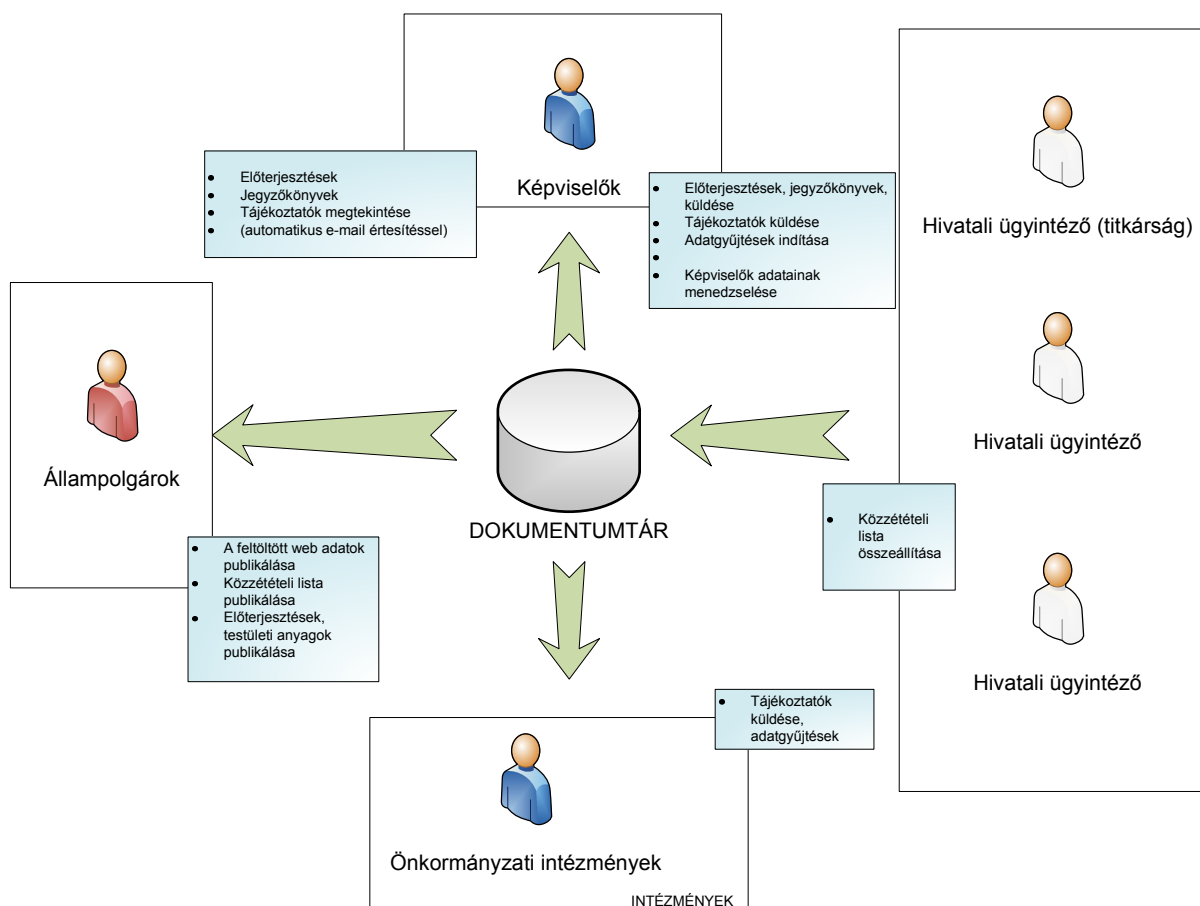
- Előterjesztések
- Jegyzőkönyvek
- Tájékoztatók megtekintése
- (automatikus e-mail értesítéssel)

Képviselők

- Előterjesztések, jegyzőkönyvek, küldése
- Tájékoztatók küldése
- Adatgyűjtések indítása
-
- Képviselők adatainak menedzselése

Hivatali ügyintéző (titkárság)

Hivatali ügyintéző

Hivatali ügyintéző

Állampolgárok

DOKUMENTUMTÁR

- A feltöltött web adatok publikálása
- Közzétételi lista publikálása
- Előterjesztések, testületi anyagok publikálása

- Közzétételi lista összeállítása

- Tájékoztatók küldése, adatgyűjtések

Önkormányzati intézmények

INTÉZMÉNYEK